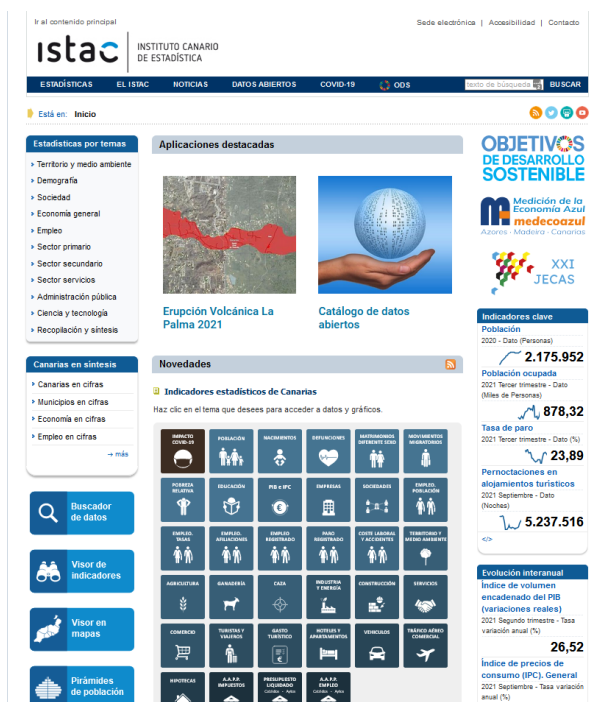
Ir al contenido principal

Sede electrónica | Accesibilidad | Contacto

istac INSTITUTO CANARIO DE ESTADÍSTICA

ESTADÍSTICAS EL ISTAC NOTICIAS DATOS ABIERTOS COVID-19 ODS

texto de búsqueda BUSCAR

Está en: Inicio

Estadísticas por temas
Territorio y medio ambiente
Demografía
Sociedad
Economía general
Empleo
Sector primario
Sector secundario
Sector servicios
Administración pública
Ciencia y tecnología
Recopilación y síntesis

Canarias en síntesis
Canarias en cifras
Municipios en cifras
Economía en cifras
Empleo en cifras
→ más

Buscador de datos

Visor de indicadores

Visor en mapas

Pirámides de población

Aplicaciones destacadas

Erupción Volcánica La Palma 2021

Catálogo de datos abiertos

Novedades

Indicadores estadísticos de Canarias

Haz clic en el tema que desees para acceder a datos y gráficos.

IMPACTO COVID-19
POBLACIÓN
NACIMIENTOS
DEFUNCIONES
MATRIMONIOS DIFERENTE SEXO
MOVIMIENTOS MIGRATORIOS
POBREZA RELATIVA
EDUCACIÓN
PIB E IPC
EMPRESAS
SOCIEDADES
EMPLEO. POBLACIÓN
EMPLEO. TASAS
EMPLEO. AFILIACIONES
EMPLEO REGISTRADO
PARO REGISTRADO
COSTE LABORAL Y ACCIDENTES
TERRITORIO Y MEDIO AMBIENTE
AGRICULTURA
GANADERÍA
CAZA
INDUSTRIA Y ENERGÍA
CONSTRUCCIÓN
SERVICIOS
COMERCIO
TURISTAS Y VIAJEROS
GASTO TURÍSTICO
HOTELES Y APARTAMENTOS
VEHÍCULOS
TRÁFICO AÉREO COMERCIAL
HIPOTECAS
A.A.P.P. IMPUESTOS
PRESUPUESTO LIQUIDADO
A.A.P.P. EMPLEO

OBJETIVOS DE DESARROLLO SOSTENIBLE

Medición de la Economía Azul medecoazul
Azores · Madeira · Canarias

XXI JECAS

Indicadores clave
Población
2020 - Dato (Personas)
2.175.952
Población ocupada
2021 Tercer trimestre - Dato (Miles de Personas)
878,32
Tasa de paro
2021 Tercer trimestre - Dato (%)
23,89
Pernoctaciones en alojamientos turísticos
2021 Septiembre - Dato (Noches)
5.237.516

Evolución interanual
Índice de volumen encadenado del PIB (variaciones reales)
2021 Segundo trimestre - Tasa variación anual (%)
26,52
Índice de precios de consumo (IPC). General
2021 Septiembre - Tasa variación anual (%)